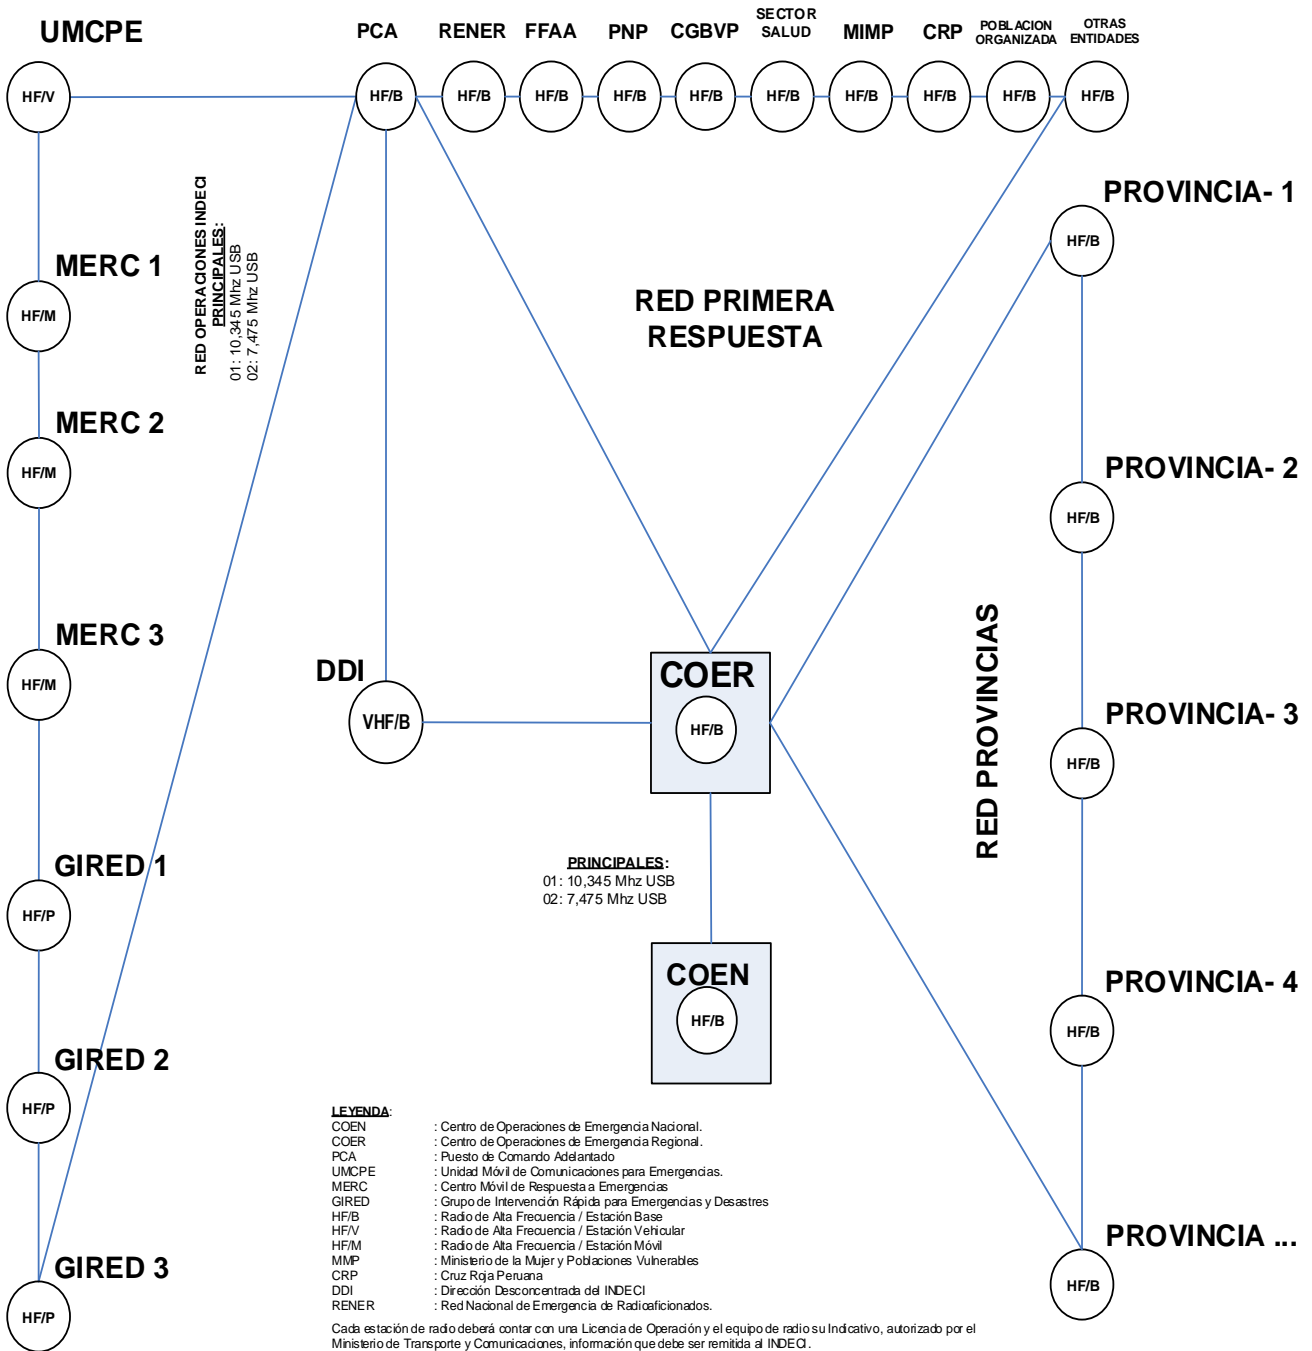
UMCPE

PCA RENER FFAA PNP CGBVP SECTOR SALUD MIMP CRP POBLACION ORGANIZADA OTRAS ENTIDADES

HF/V HF/B HF/B HF/B HF/B HF/B HF/B HF/B HF/B HF/B HF/B

RED OPERACIONES INDECI
PRINCIPALES:
01: 10,345 Mhz USB
02: 7,475 Mhz USB

MERC 1
HF/M

MERC 2
HF/M

MERC 3
HF/M

GIRED 1
HF/P

GIRED 2
HF/P

GIRED 3
HF/P

RED PRIMERA RESPUESTA

PROVINCIA- 1
HF/B

PROVINCIA- 2
HF/B

PROVINCIA- 3
HF/B

PROVINCIA- 4
HF/B

PROVINCIA ...
HF/B

RED PROVINCIAS

DDI
VHF/B

COER
HF/B

PRINCIPALES:
01: 10,345 Mhz USB
02: 7,475 Mhz USB

COEN
HF/B

LEYENDA:
| | |
|---|---|
| COEN | : Centro de Operaciones de Emergencia Nacional. |
| COER | : Centro de Operaciones de Emergencia Regional. |
| PCA | : Puesto de Comando Adelantado |
| UMCPE | : Unidad Móvil de Comunicaciones para Emergencias. |
| MERC | : Centro Móvil de Respuesta a Emergencias |
| GIRED | : Grupo de Intervención Rápida para Emergencias y Desastres |
| HF/B | : Radio de Alta Frecuencia / Estación Base |
| HF/V | : Radio de Alta Frecuencia / Estación Vehicular |
| HF/M | : Radio de Alta Frecuencia / Estación Móvil |
| MMP | : Ministerio de la Mujer y Poblaciones Vulnerables |
| CRP | : Cruz Roja Peruana |
| DDI | : Dirección Desconcentrada del INDECI |
| RENER | : Red Nacional de Emergencia de Radioaficionados. |

Cada estación de radio deberá contar con una Licencia de Operación y el equipo de radio su Indicativo, autorizado por el Ministerio de Transporte y Comunicaciones, información que debe ser remitida al INDECI.